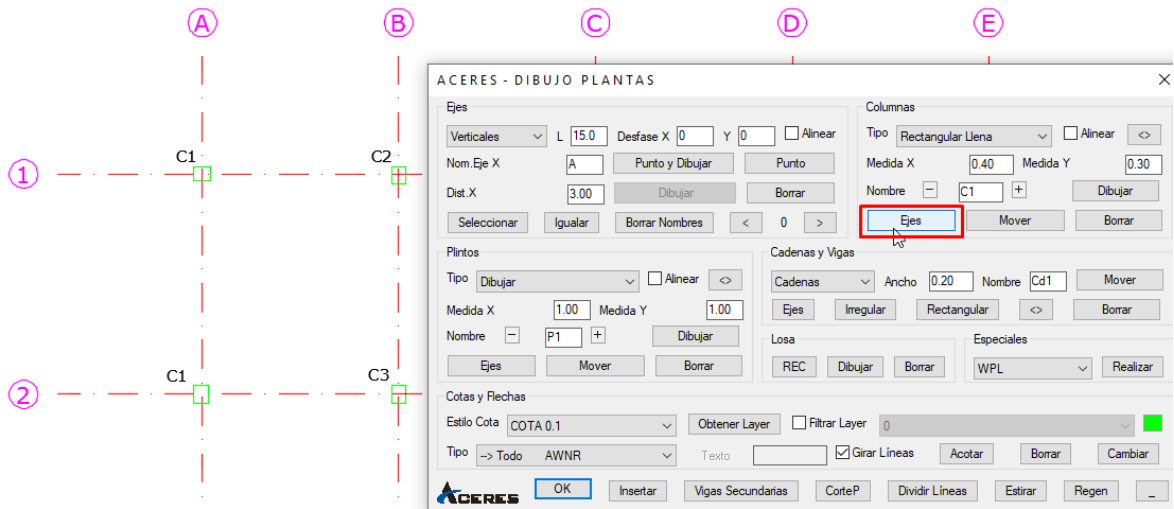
A B C D E

1 C1 C2

2 C1 C3

ACERES - DIBUJO PLANTAS

Ejes
Verticales L 15.0 Desfase X 0 Y 0 Alinear
Nom.Eje X A Punto y Dibujar Punto
Dist.X 3.00 Dibujar Borrar
Seleccionar Igualar Borrar Nombres < 0 >

Columnas
Tipo Rectangular Llena Alinear <>
Medida X 0.40 Medida Y 0.30
Nombre – C1 + Dibujar
Ejes Mover Borrar

Plintos
Tipo Dibujar Alinear <>
Medida X 1.00 Medida Y 1.00
Nombre – P1 + Dibujar
Ejes Mover Borrar

Cadenas y Vigas
Cadenas Ancho 0.20 Nombre Cd1 Mover
Ejes Irregular Rectangular <> Borrar

Losa
REC Dibujar Borrar

Especiales
WPL Realizar

Cotas y Flechas
Estilo Cota COTA 0.1 Obtener Layer Filtrar Layer 0
Tipo --> Todo AWNR Texto Girar Líneas Acotar Borrar Cambiar

ACERES OK Insertar Vigas Secundarias CorteP Dividir Líneas Estirar Regen _